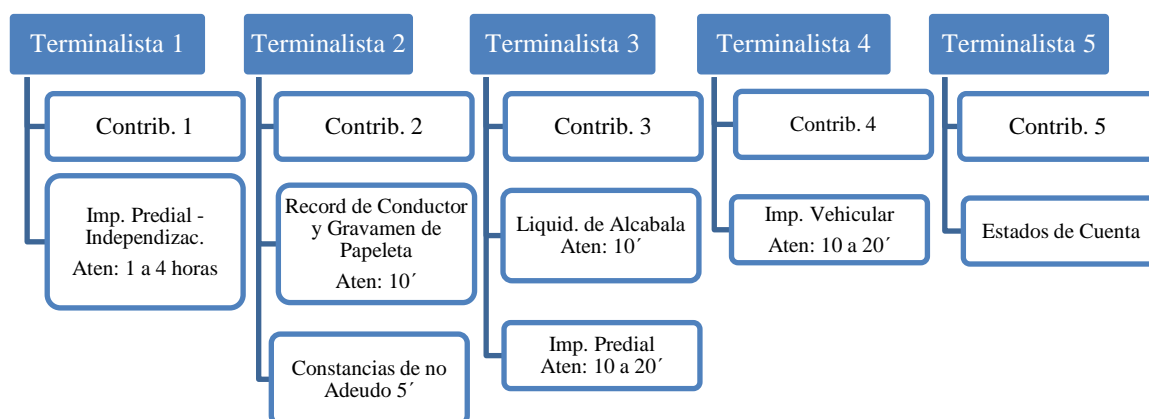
Terminalista 1

Contrib. 1

Imp. Predial - Independizac.
Aten: 1 a 4 horas

Terminalista 2

Contrib. 2

Record de Conductor y Gravamen de Papeleta
Aten: 10´

Constancias de no Adeudo 5´

Terminalista 3

Contrib. 3

Liquid. de Alcabala
Aten: 10´

Imp. Predial
Aten: 10 a 20´

Terminalista 4

Contrib. 4

Imp. Vehicular
Aten: 10 a 20´

Terminalista 5

Contrib. 5

Estados de Cuenta